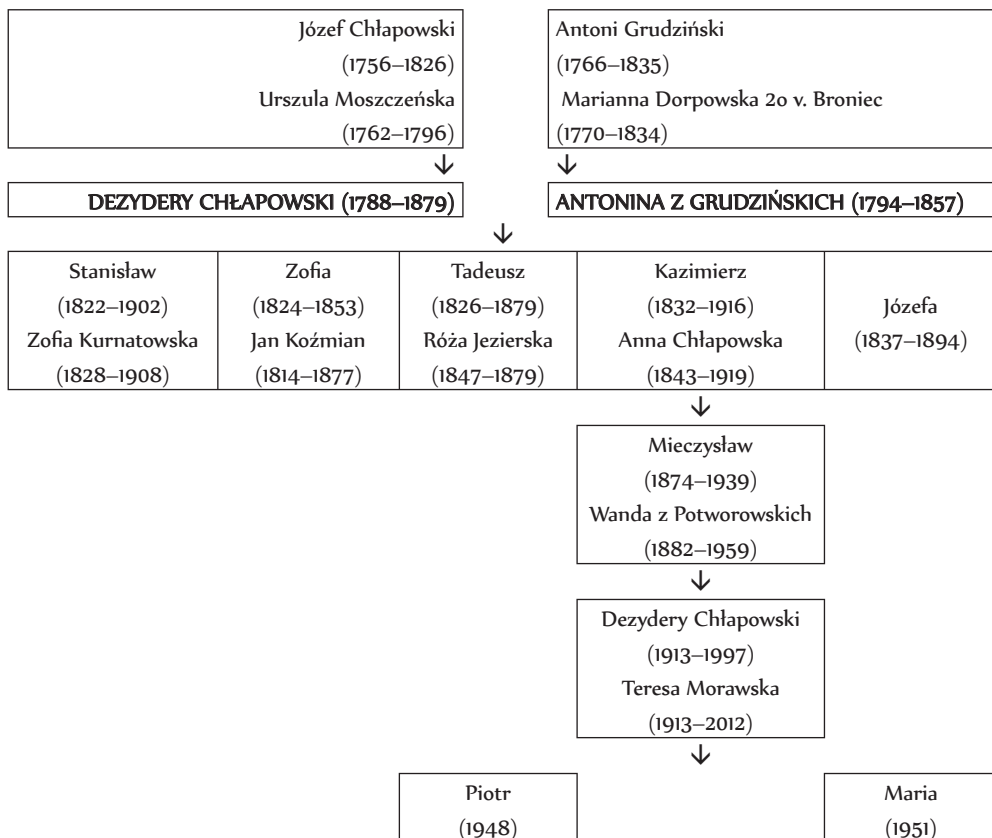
Józef Chłapowski
(1756–1826)
Urszula Moszczeńska
(1762–1796)

Antoni Grudziński
(1766–1835)
Marianna Dorpowska 2o v. Broniec
(1770–1834)

DEZYDERY CHŁAPOWSKI (1788–1879)

ANTONINA Z GRUDZIŃSKICH (1794–1857)

| Stanisław (1822–1902) Zofia Kurnatowska (1828–1908) | Zofia (1824–1853) Jan Koźmian (1814–1877) | Tadeusz (1826–1879) Róża Jezierska (1847–1879) | Kazimierz (1832–1916) Anna Chłapowska (1843–1919) | Józefa (1837–1894) |
|---|---|---|---|---|

Mieczysław
(1874–1939)
Wanda z Potworowskich
(1882–1959)

Dezydery Chłapowski
(1913–1997)
Teresa Morawska
(1913–2012)

Piotr
(1948)

Maria
(1951)